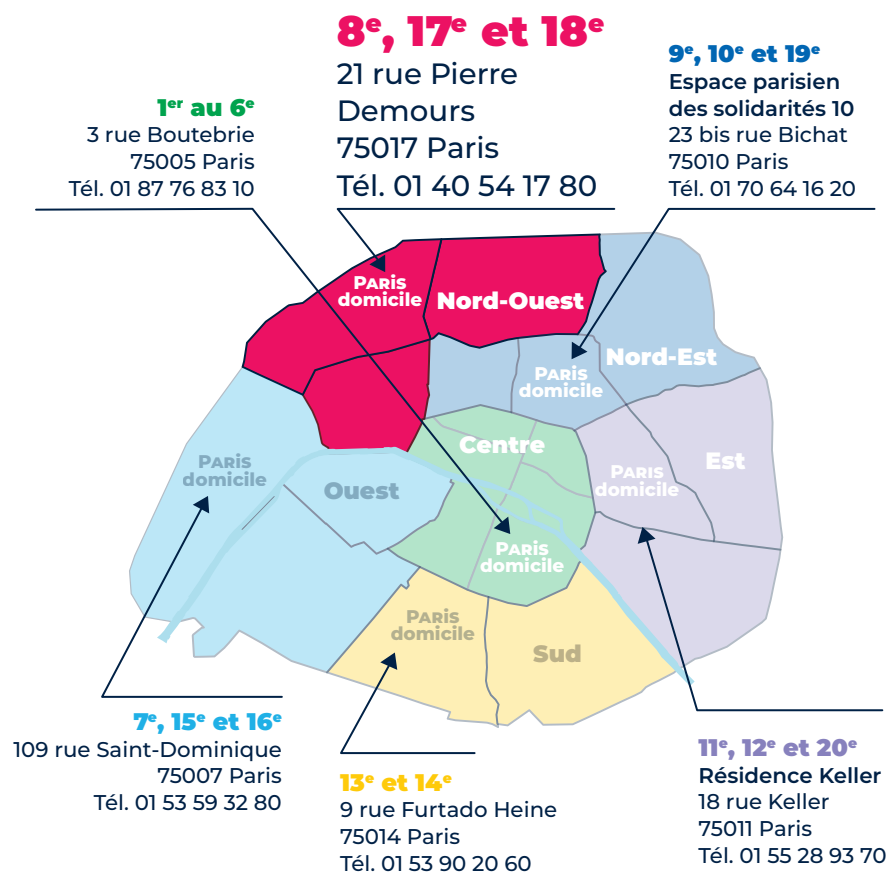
$8^e$, $17^e$ et $18^e$
21 rue Pierre Demours
75017 Paris
Tél. 01 40 54 17 80

$1^{er}$ au $6^e$
3 rue Boutebrie
75005 Paris
Tél. 01 87 76 83 10

$9^e$, $10^e$ et $19^e$
Espace parisien des solidarités 10
23 bis rue Bichat
75010 Paris
Tél. 01 70 64 16 20

Paris domicile
Nord-Ouest
Paris domicile
Nord-Est
Centre
Est
Paris domicile
Paris domicile
Ouest
Paris domicile
Paris domicile
Paris domicile
Sud

$7^e$, $15^e$ et $16^e$
109 rue Saint-Dominique
75007 Paris
Tél. 01 53 59 32 80

$13^e$ et $14^e$
9 rue Furtado Heine
75014 Paris
Tél. 01 53 90 20 60

$11^e$, $12^e$ et $20^e$
Résidence Keller
18 rue Keller
75011 Paris
Tél. 01 55 28 93 70